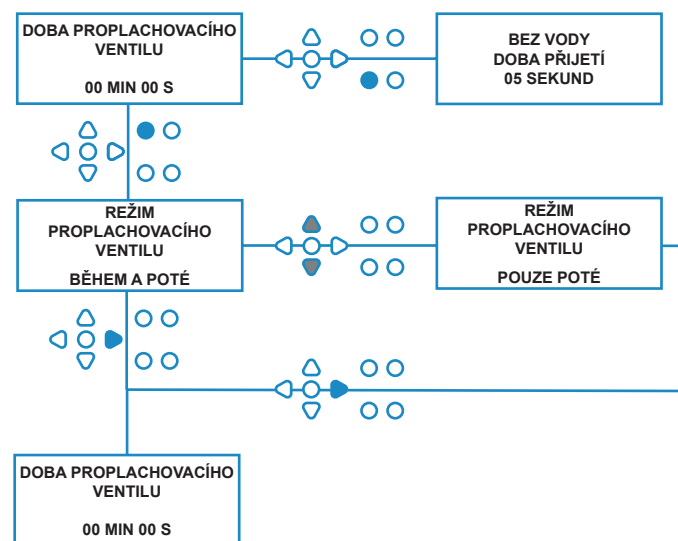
DOBA PROPLACHOVACÍHO VENTILU

00 MIN 00 S

BEZ VODY
DOBA PŘIJETÍ
05 SEKUND

REŽIM PROPLACHOVACÍHO VENTILU

BĚHEM A POTÉ

REŽIM PROPLACHOVACÍHO VENTILU

POUZE POTÉ

DOBA PROPLACHOVACÍHO VENTILU

00 MIN 00 S